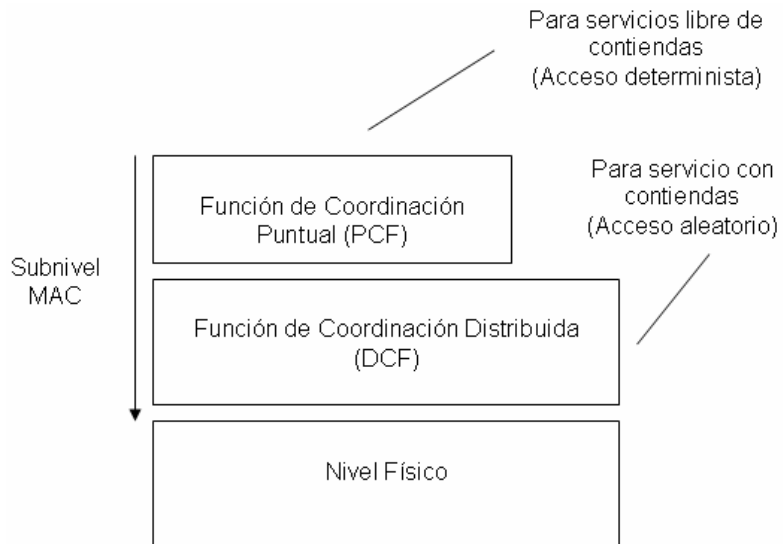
Para servicios libre de contiendas (Acceso determinista)

Para servicio con contiendas (Acceso aleatorio)

Subnivel MAC

Función de Coordinación Puntual (PCF)

Función de Coordinación Distribuida (DCF)

Nivel Físico